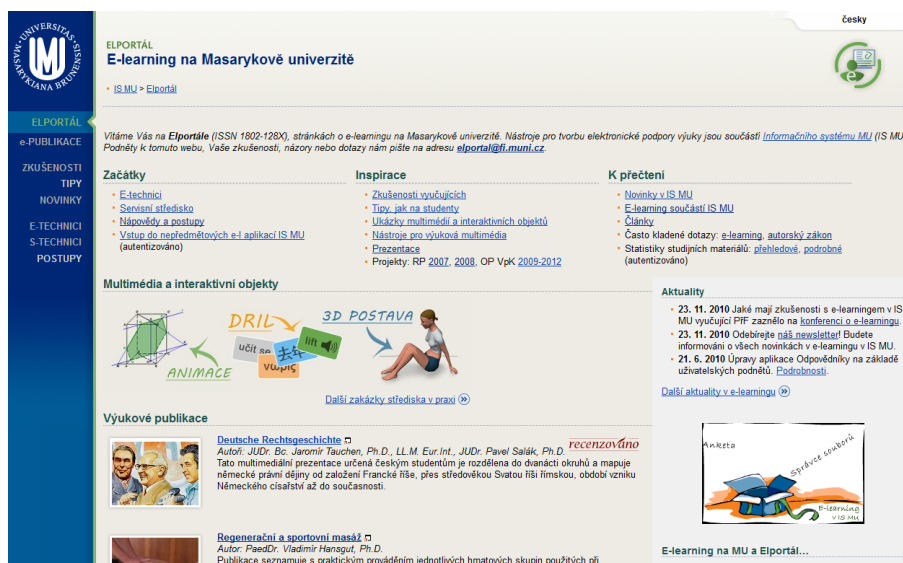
česky

UNIVERSITAS MASARYKIANA BRUNENSIS

ELPORTÁL
E-learning na Masarykově univerzitě

IS MU > Elportál

ELPORTÁL
e-PUBLIKACE
ZKUŠENOSTI
TIPY
NOVINKY
E-TECHNICI
S-TECHNICI
POSTUPY

Vítáme Vás na Elportále (ISSN 1802-128X), stránkách o e-learningu na Masarykově univerzitě. Nástroje pro tvorbu elektronické podpory výuky jsou součástí Informačního systému MU (IS MU). Podněty k tomuto webu, Vaše zkušenosti, názory nebo dotazy nám pište na adresu elportal@fi.muni.cz.

Začátky
E-technici
Servisní středisko
Nápovědy a postupy
Vstup do nepředmětových e-l aplikací IS MU (autentizováno)

Inspirace
Zkušenosti vyučujících
Tipy, jak na studenty
Ukázky multimédií a interaktivních objektů
Nástroje pro výuková multimedia
Prezentace
Projekty: RP 2007, 2008, OP VpK 2009-2012

K přečtení
Novinky v IS MU
E-learning součástí IS MU
Články
Často kladené dotazy: e-learning, autorský zákon
Statistiky studijních materiálů: přehledové, podrobné (autentizováno)

Multimédia a interaktivní objekty
DRIL
3D POSTAVA
učit se
lift
ANIMACE
Další zakázky střediska v praxi

Aktuality
23. 11. 2010 Jaké mají zkušenosti s e-learningem v IS MU vyučující PřF zaznělo na konferenci o e-learningu.
23. 11. 2010 Odebírejte náš newsletter! Budete informováni o všech novinkách v e-learningu v IS MU.
21. 6. 2010 Úpravy aplikace Odpovědníky na základě uživatelských podnětů. Podrobnosti.
Další aktuality v e-learningu

Anketa
Správce souborů
E-learning v IS MU

Výukové publikace
Deutsche Rechtsgeschichte
recenzováno
Autoři: JUDr. Bc. Jaromír Tauchen, Ph.D., LL.M. Eur.Int., JUDr. Pavel Salák, Ph.D.
Tato multimediální prezentace určená českým studentům je rozdělena do dvanácti okruhů a mapuje německé právní dějiny od založení Francké říše, přes středověkou Svatou říši římskou, období vzniku Německého císařství až do současnosti.

Regenerační a sportovní masáž
Autor: PaedDr. Vladimír Hansgut, Ph.D.
Publikace seznamuje s praktickým prováděním jednotlivých hmatových skupin použitých při

E-learning na MU a Elportál...